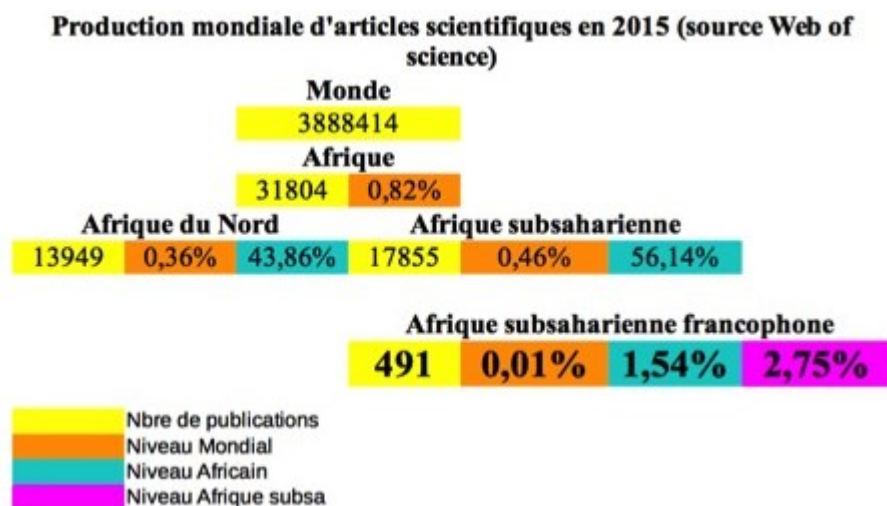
Production mondiale d'articles scientifiques en 2015 (source Web of science)

Monde

3888414

Afrique

| 31804 | 0,82% |
|---|---|

Afrique du Nord

| 13949 | 0,36% | 43,86% |
|---|---|---|

Afrique subsaharienne

| 17855 | 0,46% | 56,14% |
|---|---|---|

Afrique subsaharienne francophone

| 491 | 0,01% | 1,54% | 2,75% |
|---|---|---|---|

Nbre de publications
Niveau Mondial
Niveau Africain
Niveau Afrique subsa